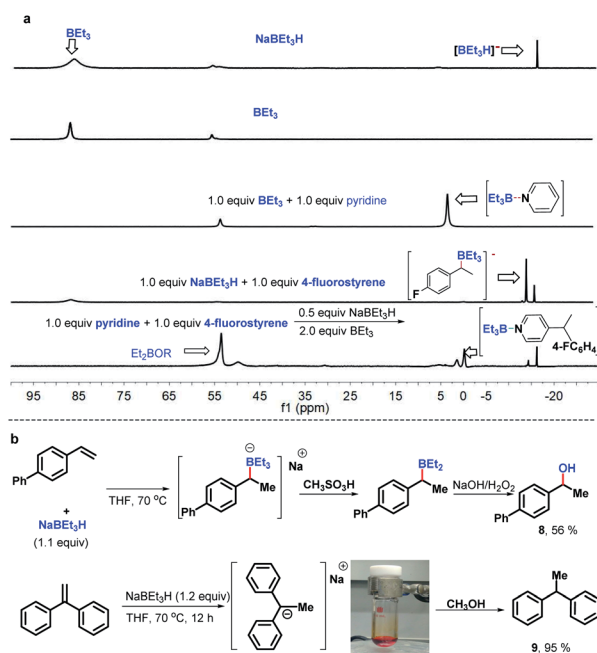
a

BEt$_3$

NaBEt$_3$H

[BEt$_3$H]$^-$

BEt$_3$

1.0 equiv BEt$_3$ + 1.0 equiv pyridine

Et$_3$B–N

1.0 equiv NaBEt$_3$H + 1.0 equiv 4-fluorostyrene

BEt$_3$

F

-

1.0 equiv pyridine + 1.0 equiv 4-fluorostyrene

0.5 equiv NaBEt$_3$H

2.0 equiv BEt$_3$

Et$_3$B–N

4-FC$_6$H$_4$

Et$_2$BOR

95 85 75 65 55 45 35 25 15 5 0 -5 -20

f1 (ppm)

b

Ph

+

NaBEt$_3$H

(1.1 equiv)

THF, 70 °C

BEt$_3$

Na

Ph

Me

CH$_3$SO$_3$H

BEt$_2$

Ph

Me

NaOH/H$_2$O$_2$

OH

Me

Ph

8, 56 %

NaBEt$_3$H (1.2 equiv)

THF, 70 °C, 12 h

Me

Na

CH$_3$OH

Me

9, 95 %